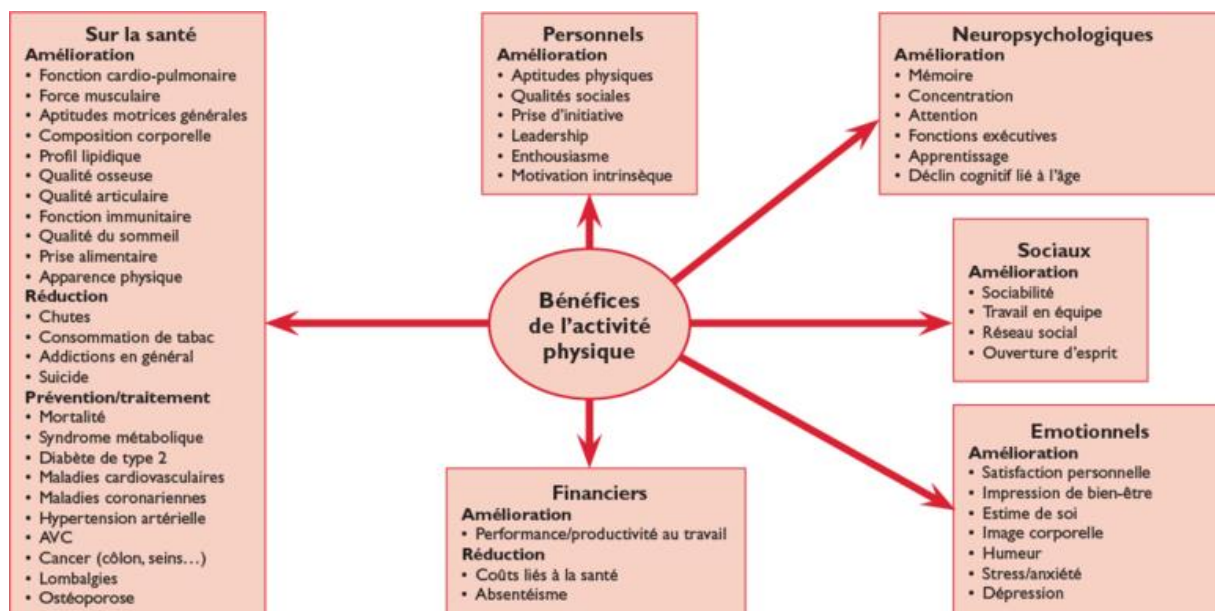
Sur la santé
Amélioration
• Fonction cardio-pulmonaire
• Force musculaire
• Aptitudes motrices générales
• Composition corporelle
• Profil lipidique
• Qualité osseuse
• Qualité articulaire
• Fonction immunitaire
• Qualité du sommeil
• Prise alimentaire
• Apparence physique
Réduction
• Chutes
• Consommation de tabac
• Addictions en général
• Suicide
Prévention/traitement
• Mortalité
• Syndrome métabolique
• Diabète de type 2
• Maladies cardiovasculaires
• Maladies coronariennes
• Hypertension artérielle
• AVC
• Cancer (côlon, seins...)
• Lombalgies
• Ostéoporose

Personnels
Amélioration
• Aptitudes physiques
• Qualités sociales
• Prise d'initiative
• Leadership
• Enthousiasme
• Motivation intrinsèque

Neuropsychologiques
Amélioration
• Mémoire
• Concentration
• Attention
• Fonctions exécutives
• Apprentissage
• Déclin cognitif lié à l'âge

Bénéfices de l'activité physique

Sociaux
Amélioration
• Sociabilité
• Travail en équipe
• Réseau social
• Ouverture d'esprit

Financiers
Amélioration
• Performance/productivité au travail
Réduction
• Coûts liés à la santé
• Absentéisme

Emotionnels
Amélioration
• Satisfaction personnelle
• Impression de bien-être
• Estime de soi
• Image corporelle
• Humeur
• Stress/anxiété
• Dépression